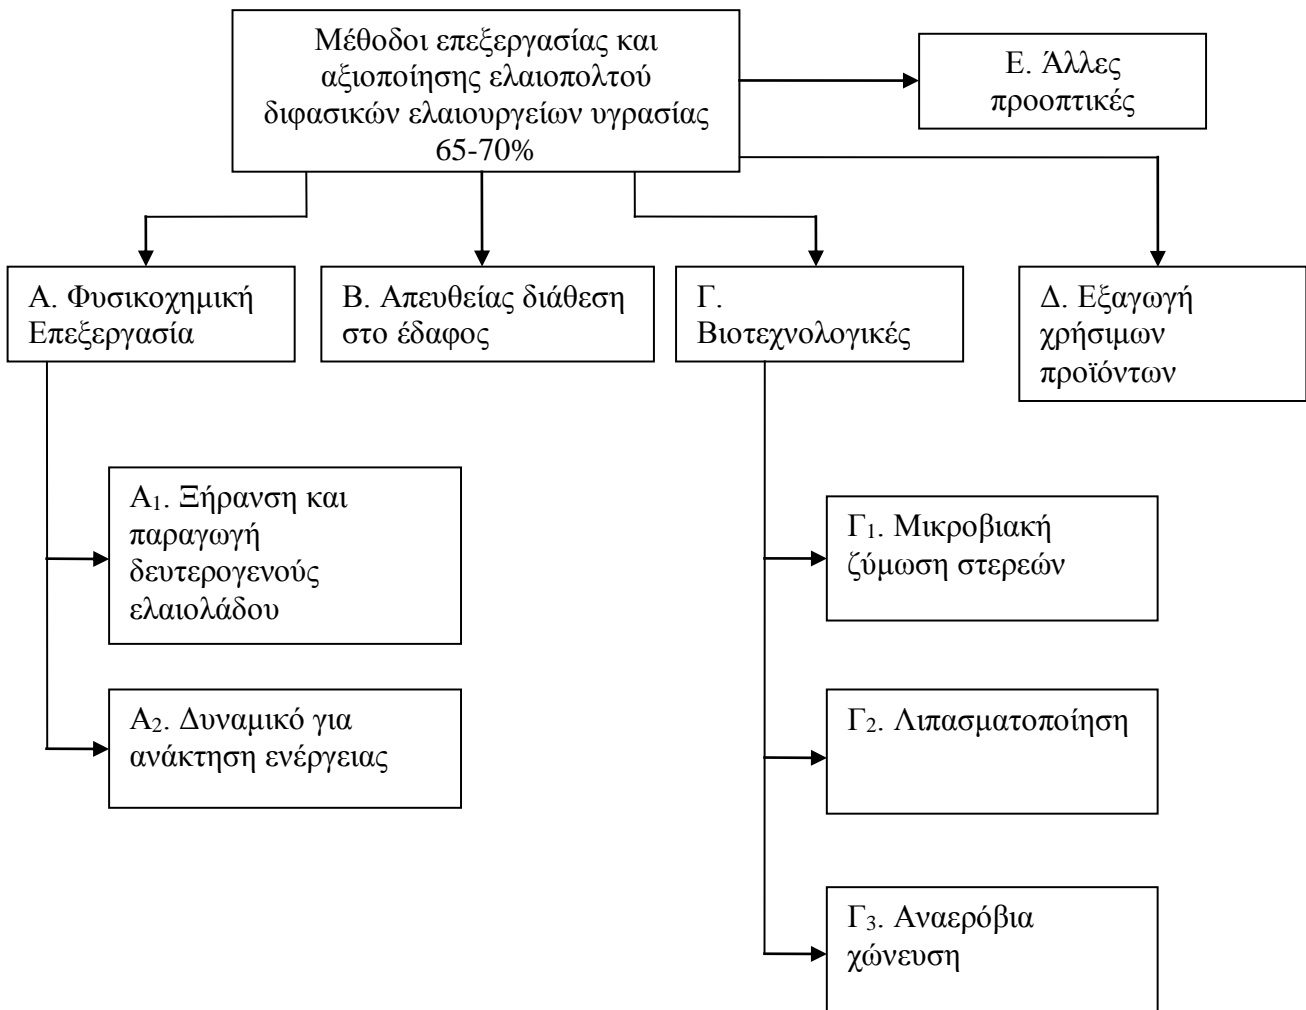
Μέθοδοι επεξεργασίας και αξιοποίησης ελαιοπολτού διφασικών ελαιουργείων υγρασίας 65-70%

Ε. Άλλες προοπτικές

Α. Φυσικοχημική Επεξεργασία

Β. Απευθείας διάθεση στο έδαφος

Γ. Βιοτεχνολογικές

Δ. Εξαγωγή χρήσιμων προϊόντων

Α$_1$. Ξήρανση και παραγωγή δευτερογενούς ελαιολάδου

Α$_2$. Δυναμικό για ανάκτηση ενέργειας

Γ$_1$. Μικροβιακή ζύμωση στερεών

Γ$_2$. Λιπασματοποίηση

Γ$_3$. Αναερόβια χώνευση